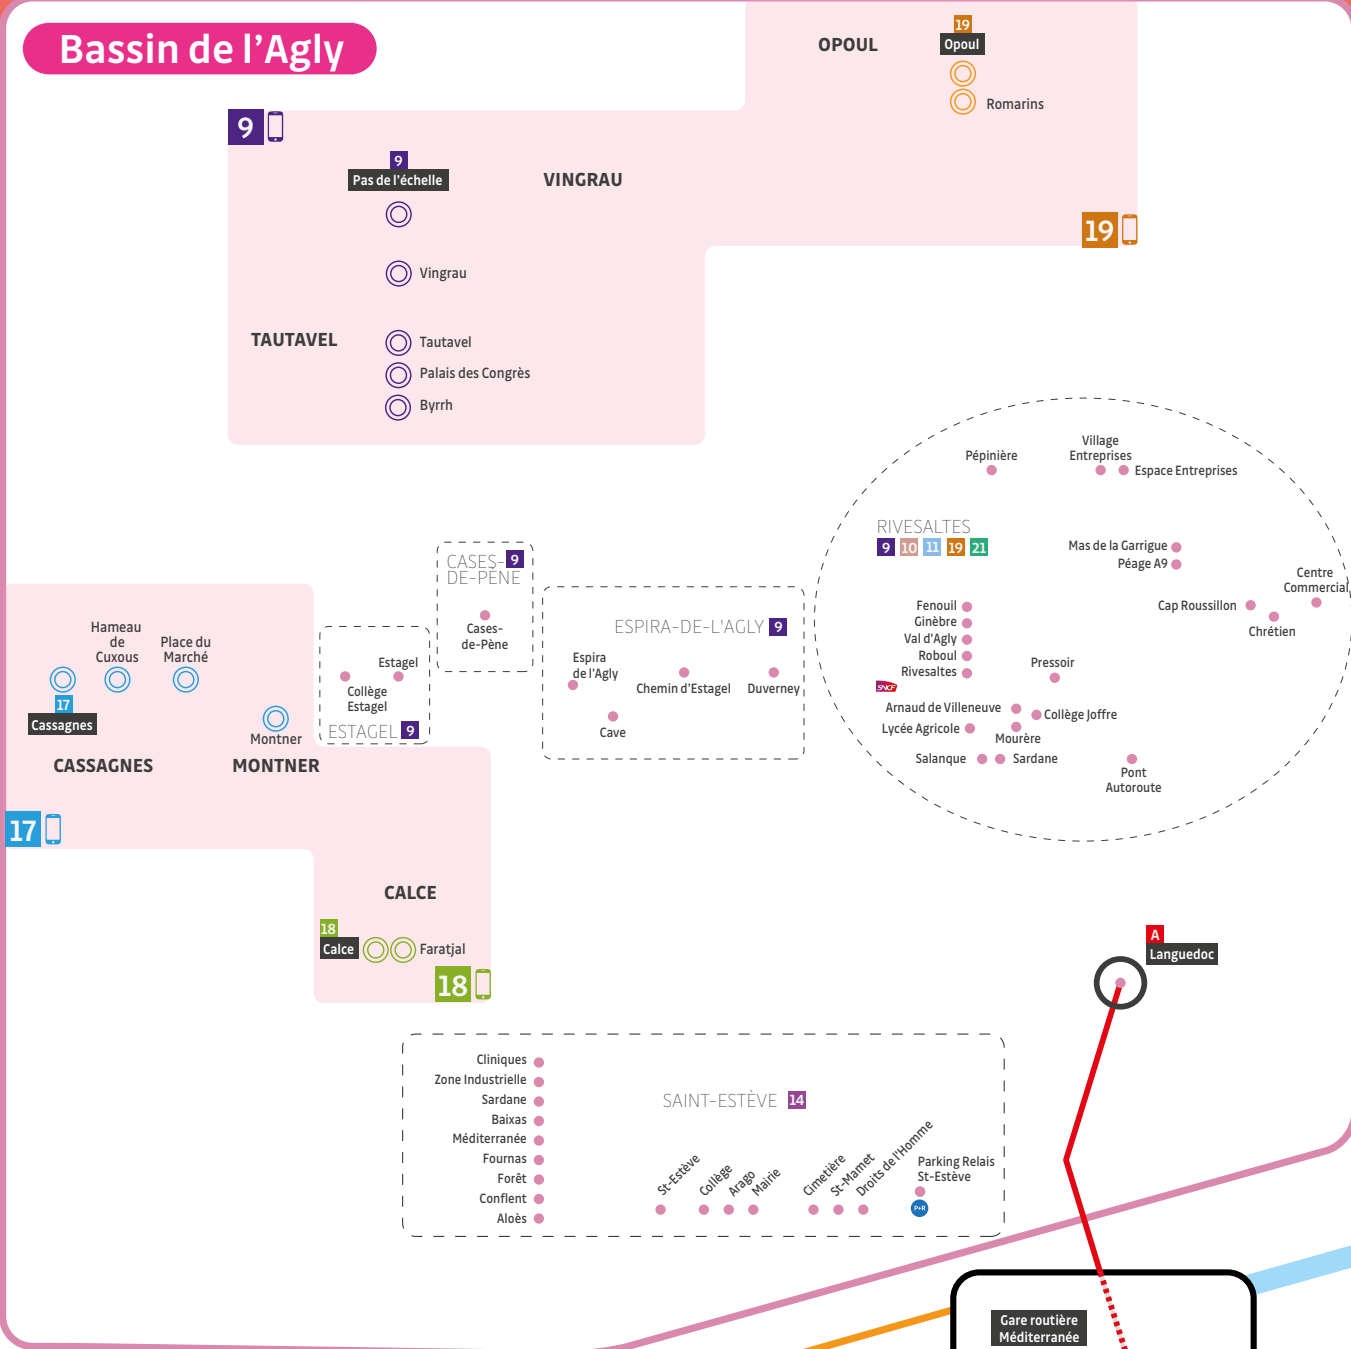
Bassin de l'Agly

OPOUL
19
Opoul
Romarins

9
9
Pas de l'échelle
VINGRAU
Vingrau
19

TAUTAVEL
Tautavel
Palais des Congrès
Byrrh

Pépinière
Village Entreprises
Espace Entreprises
RIVESALTES
9 10 11 19 21
Mas de la Garrigue
Péage A9
Centre Commercial
Cap Roussillon
Chrétien
Fenouil
Ginèbre
Val d'Agly
Roboul
Rivesaltes
SNCF
Pressoir
Arnaud de Villeneuve
Collège Joffre
Lycée Agricole
Mourère
Salanque
Sardane
Pont Autoroute

CASES-DE-PENE 9
Cases-de-Pène

ESPIRA-DE-L'AGLY 9
Espira de l'Agly
Chemin d'Estagel
Duverney
Cave

Estagel
Collège Estagel
ESTAGEL 9

Hameau de Cuxous
Place du Marché
17
Cassagnes
Montner
CASSAGNES
MONTNER
17

CALCE
18
Calce
Faratjal
18

A
Languedoc

Cliniques
Zone Industrielle
Sardane
Baixas
Méditerranée
Fournas
Forêt
Conflent
Aloès
SAINT-ESTÈVE 14
St-Estève
Collège
Arago
Mairie
Cimetière
St-Mamet
Droits de l'Homme
Parking Relais St-Estève
P+R

Gare routière Méditerranée